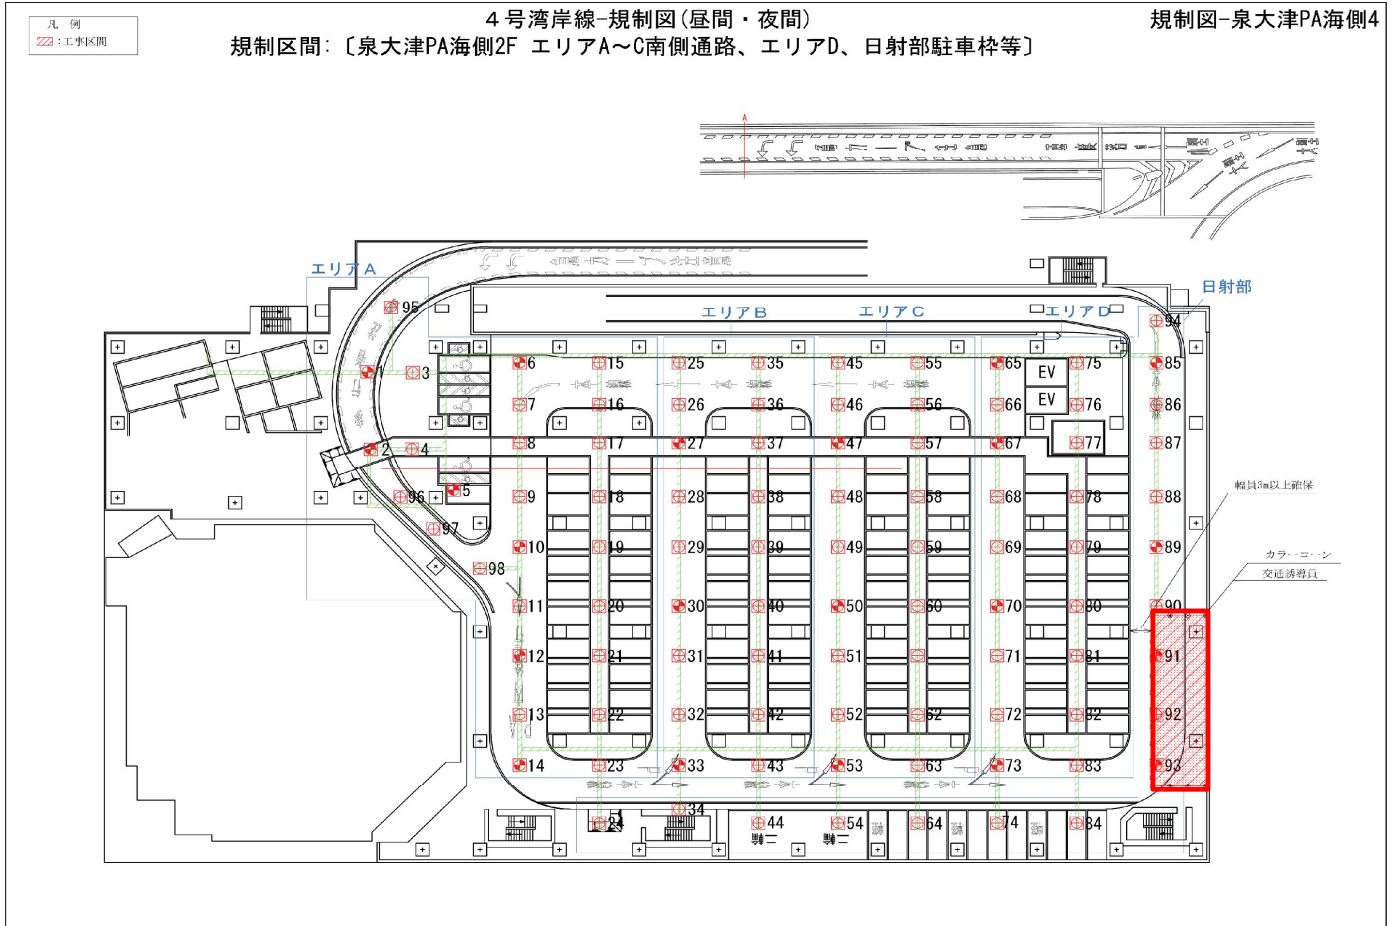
凡　例
：工事区間

４号湾岸線-規制図(昼間・夜間)
規制区間：〔泉大津PA海側2F　エリアA～C南側通路、エリアD、日射部駐車枠等〕

規制図-泉大津PA海側4

エリアA
エリアB
エリアC
エリアD
日射部

EV
EV

95 1 3 2 4 5 96 97 98
6 7 8 9 10 11 12 13 14
15 16 17 18 19 20 21 22 23 24
25 26 27 28 29 30 31 32 33 34
35 36 37 38 39 40 41 42 43 44
45 46 47 48 49 50 51 52 53 54
55 56 57 58 59 60 61 62 63 64
65 66 67 68 69 70 71 72 73 74
75 76 77 78 79 80 81 82 83 84
94 85 86 87 88 89 90 91 92 93

幅員3m以上確保
カラーコーン
交通誘導員